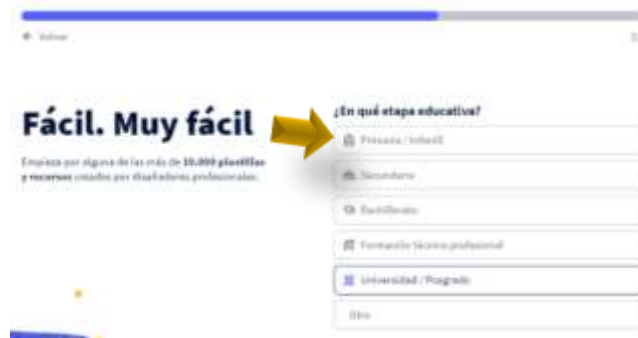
← Volver

Fácil. Muy fácil

Empieza por alguna de las más de 10.000 plantillas y recursos creados por diseñadores profesionales.

¿En qué etapa educativa?

Primaria / Infantil

Secundaria

Bachillerato

Formación técnica profesional

Universidad / Posgrado

Otro